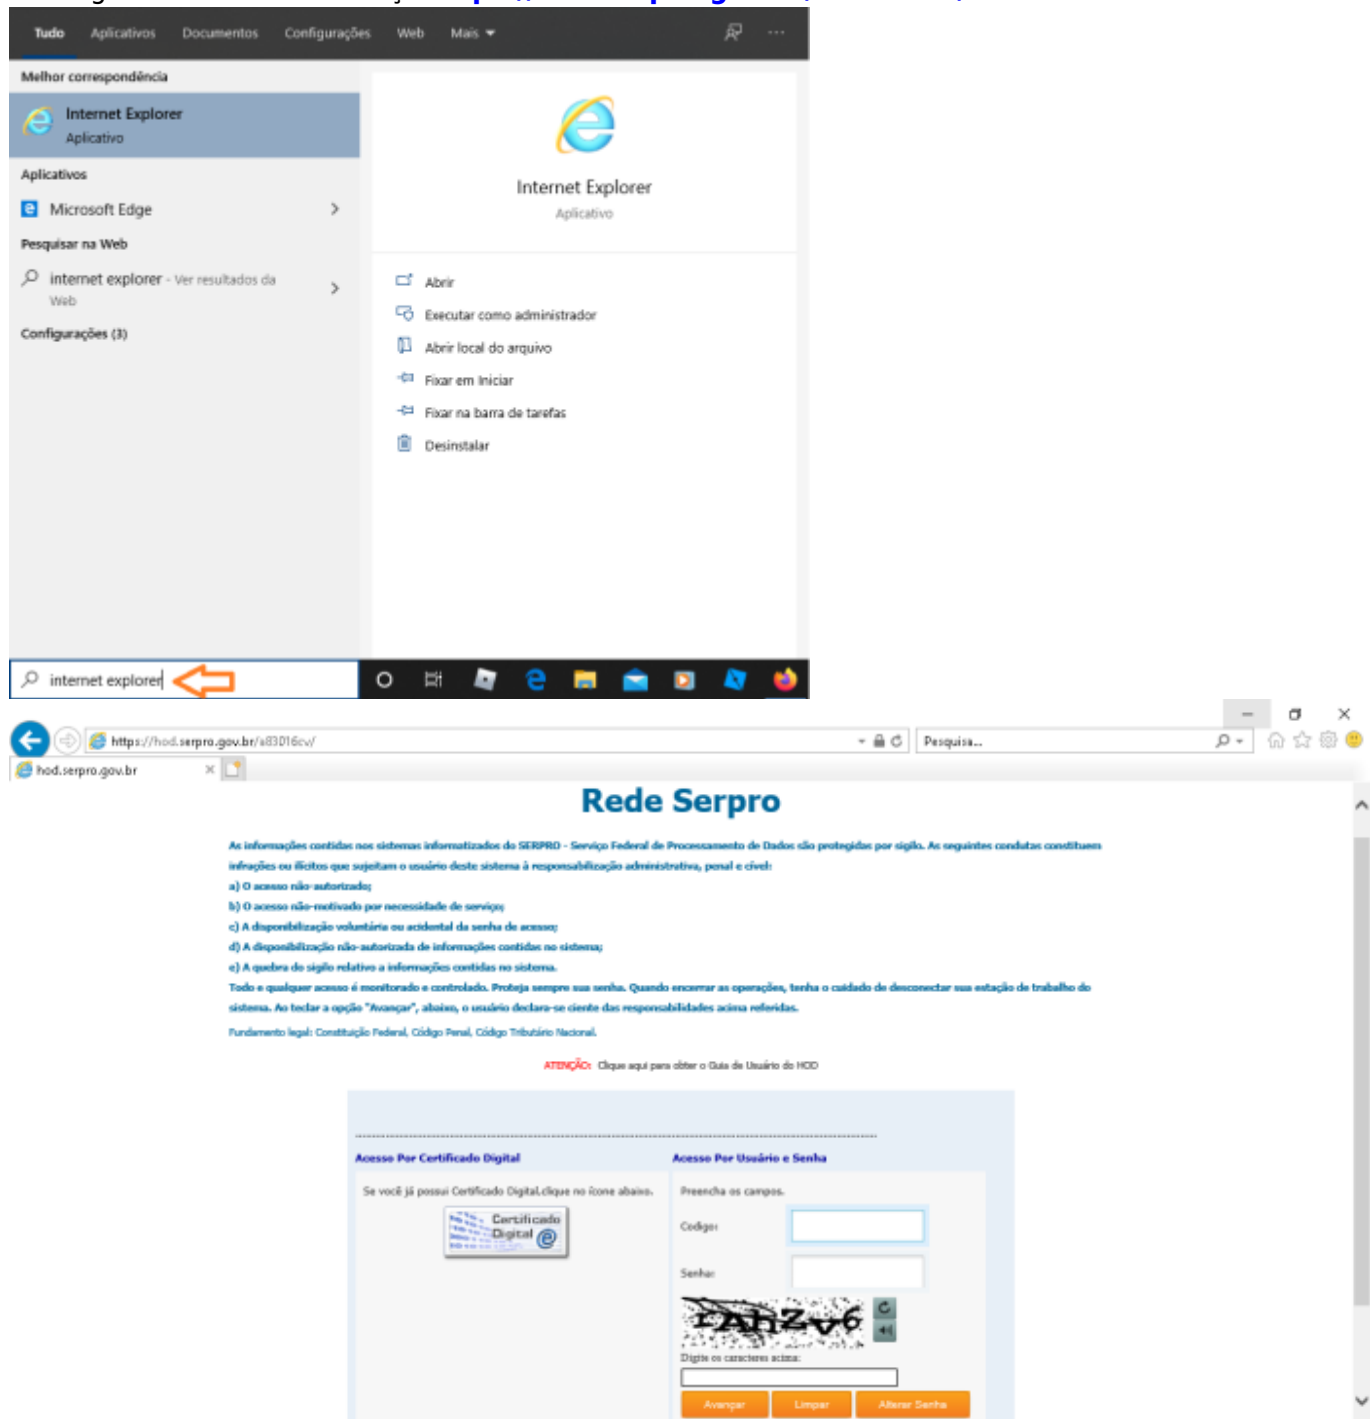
Tudo Aplicativos Documentos Configurações Web Mais

Melhor correspondência

Internet Explorer
Aplicativo

Aplicativos

Microsoft Edge

Pesquisar na Web

internet explorer - Ver resultados da Web

Configurações (3)

Internet Explorer
Aplicativo

Abrir
Executar como administrador
Abrir local do arquivo
Fixar em Iniciar
Fixar na barra de tarefas
Desinstalar

internet explorer

https://hod.serpro.gov.br/a83016cv/
Pesquisa...
hod.serpro.gov.br

Rede Serpro

As informações contidas nos sistemas informatizados do SERPRO - Serviço Federal de Processamento de Dados são protegidas por sigilo. As seguintes condutas constituem infrações ou ilícitos que sujeitam o usuário deste sistema à responsabilização administrativa, penal e cível:
a) O acesso não-autorizado;
b) O acesso não-motivado por necessidade de serviço;
c) A disponibilização voluntária ou acidental da senha de acesso;
d) A disponibilização não-autorizada de informações contidas no sistema;
e) A quebra do sigilo relativo a informações contidas no sistema.
Todo e qualquer acesso é monitorado e controlado. Proteja sempre sua senha. Quando encerrar as operações, tenha o cuidado de desconectar sua estação de trabalho do sistema. Ao teclar a opção "Avançar", abaixo, o usuário declara-se ciente das responsabilidades acima referidas.
Fundamento legal: Constituição Federal, Código Penal, Código Tributário Nacional.

ATENÇÃO: Clique aqui para obter o Guia de Usuário do HOD

Acesso Por Certificado Digital
Se você já possui Certificado Digital clique no ícone abaixo.
Certificado Digital

Acesso Por Usuário e Senha
Preencha os campos.
Codigo:
Senha:
rAhZv6
Digite os caracteres acima:
Avançar Limpar Alterar Senha